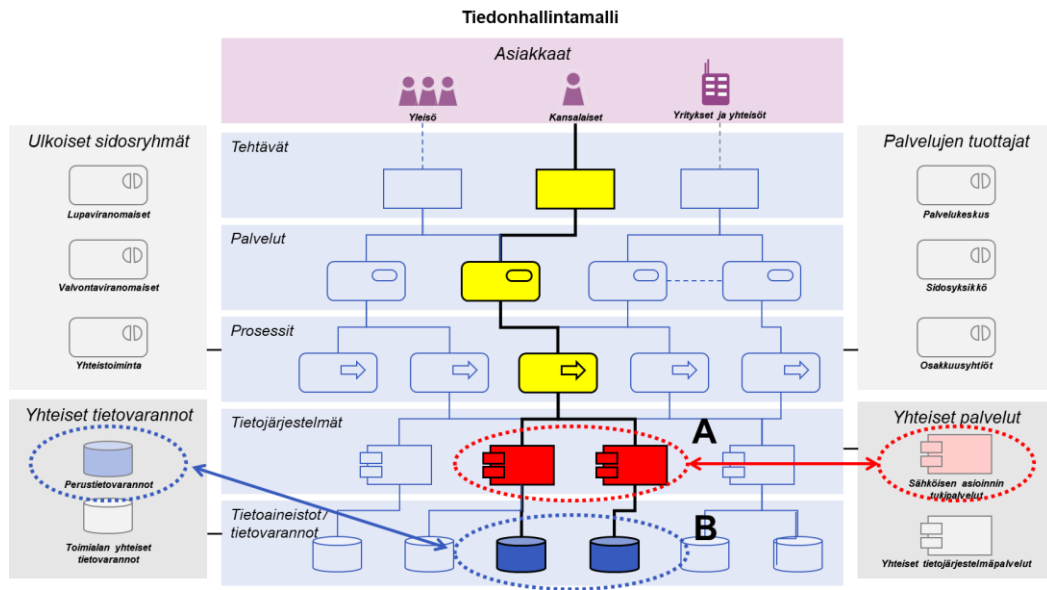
Tiedonhallintamalli

Asiakkaat

Yleisö

Kansalaiset

Yritykset ja yhteisöt

Ulkoiset sidosryhmät

Lupaviranomaiset

Valvontaviranomaiset

Yhteistoiminta

Tehtävät

Palvelut

Prosessit

Tietojärjestelmät

Tietoaineistot / tietovarannot

Palvelujen tuottajat

Palvelukeskus

Sidosyksikkö

Osakkuusyhtiöt

Yhteiset tietovarannot

Perustietovarannot

Toimialan yhteiset tietovarannot

A

B

Yhteiset palvelut

Sähköisen asioinnin tukipalvelut

Yhteiset tietojärjestelmäpalvelut